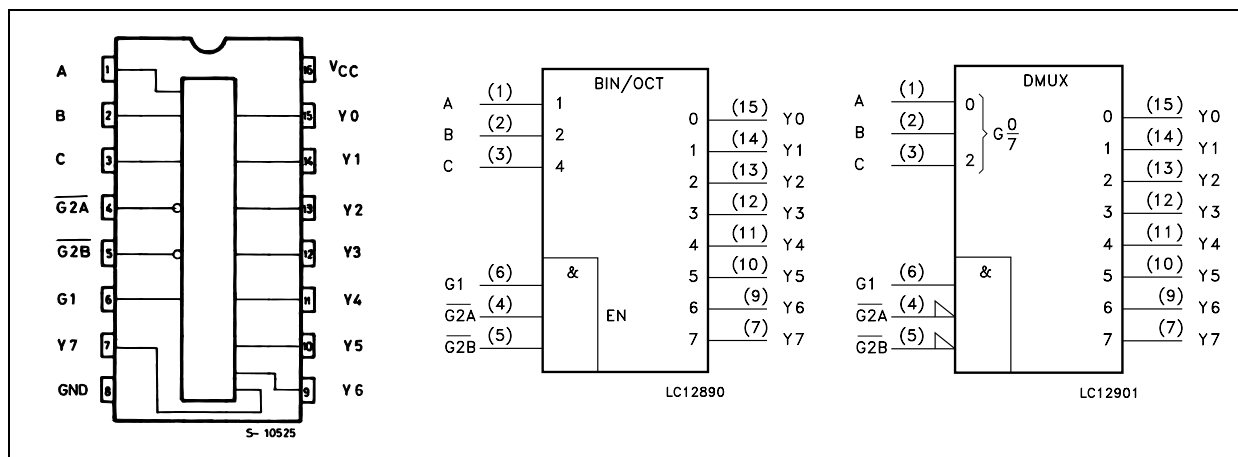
A 1
B 2
C 3
$\overline{G2A}$ 4
$\overline{G2B}$ 5
G1 6
Y7 7
GND 8

$V_{CC}$ 16
Y0 15
Y1 14
Y2 13
Y3 12
Y4 11
Y5 10
Y6 9

S- 10525

BIN/OCT
A (1) 1
B (2) 2
C (3) 4
G1 (6) &
$\overline{G2A}$ (4)
$\overline{G2B}$ (5)
EN
0 (15) Y0
1 (14) Y1
2 (13) Y2
3 (12) Y3
4 (11) Y4
5 (10) Y5
6 (9) Y6
7 (7) Y7
LC12890

DMUX
A (1) 0
B (2)
C (3) 2
$G\frac{0}{7}$
G1 (6) &
$\overline{G2A}$ (4)
$\overline{G2B}$ (5)
0 (15) Y0
1 (14) Y1
2 (13) Y2
3 (12) Y3
4 (11) Y4
5 (10) Y5
6 (9) Y6
7 (7) Y7
LC12901